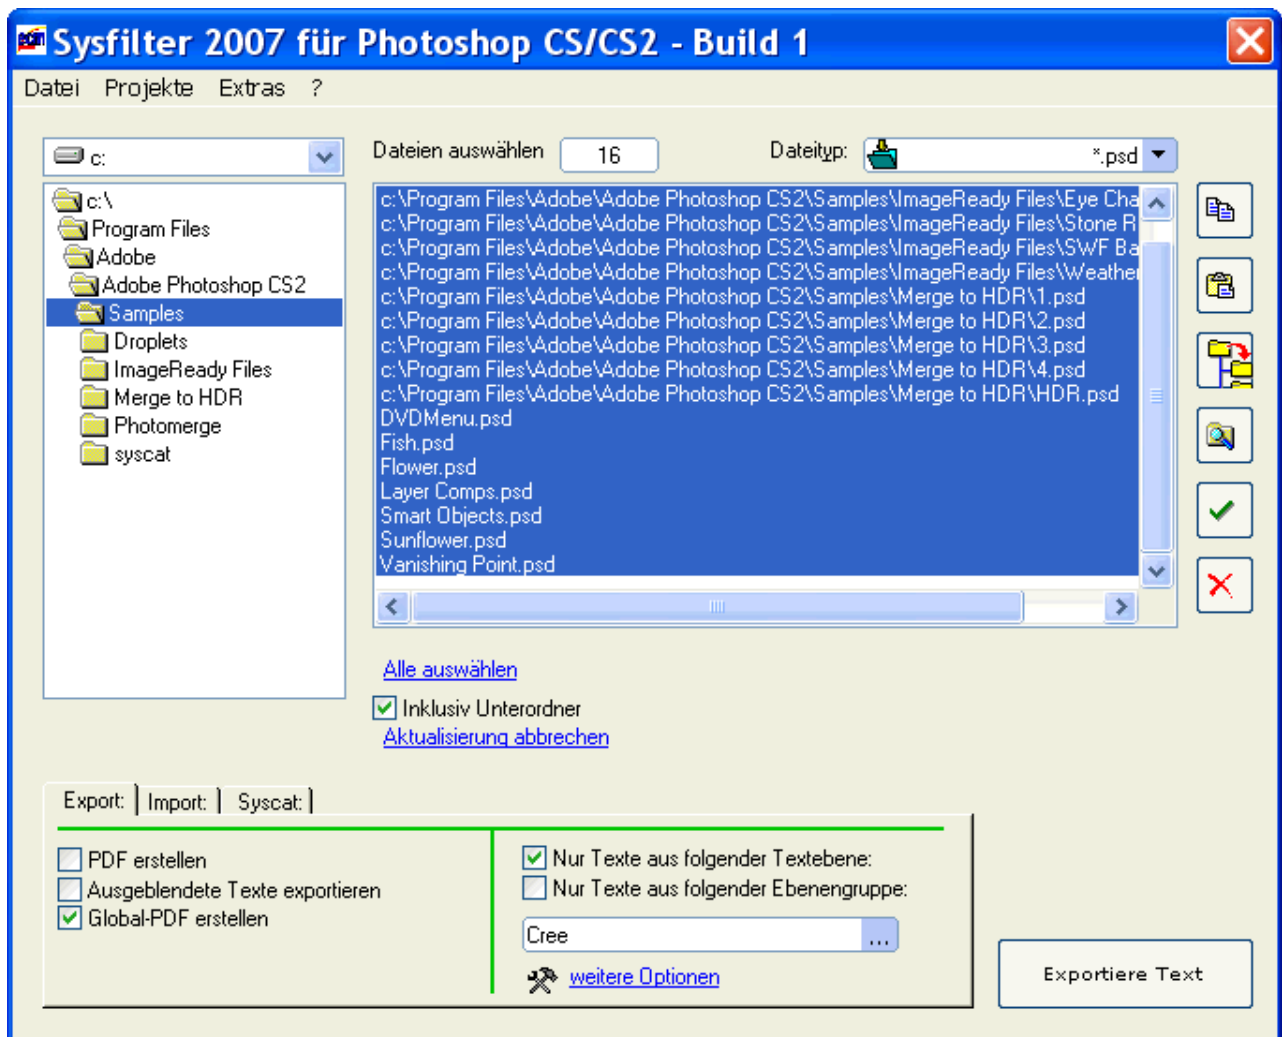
Sysfilter 2007 für Photoshop CS/CS2 - Build 1

Datei Projekte Extras ?

c:

c:\
Program Files
Adobe
Adobe Photoshop CS2
Samples
Droplets
ImageReady Files
Merge to HDR
Photomerge
syscat

Dateien auswählen 16

Dateityp: *.psd

c:\Program Files\Adobe\Adobe Photoshop CS2\Samples\ImageReady Files\Eye Cha
c:\Program Files\Adobe\Adobe Photoshop CS2\Samples\ImageReady Files\Stone R
c:\Program Files\Adobe\Adobe Photoshop CS2\Samples\ImageReady Files\SWF Ba
c:\Program Files\Adobe\Adobe Photoshop CS2\Samples\ImageReady Files\Weathe
c:\Program Files\Adobe\Adobe Photoshop CS2\Samples\Merge to HDR\1.psd
c:\Program Files\Adobe\Adobe Photoshop CS2\Samples\Merge to HDR\2.psd
c:\Program Files\Adobe\Adobe Photoshop CS2\Samples\Merge to HDR\3.psd
c:\Program Files\Adobe\Adobe Photoshop CS2\Samples\Merge to HDR\4.psd
c:\Program Files\Adobe\Adobe Photoshop CS2\Samples\Merge to HDR\HDR.psd
DVDMenu.psd
Fish.psd
Flower.psd
Layer Comps.psd
Smart Objects.psd
Sunflower.psd
Vanishing Point.psd

Alle auswählen

Inklusiv Unterordner
Aktualisierung abbrechen

Export: | Import: | Syscat: |

PDF erstellen
Ausgeblendete Texte exportieren
Global-PDF erstellen

Nur Texte aus folgender Textebene:
Nur Texte aus folgender Ebenengruppe:

Cree ...

weitere Optionen

Exportiere Text